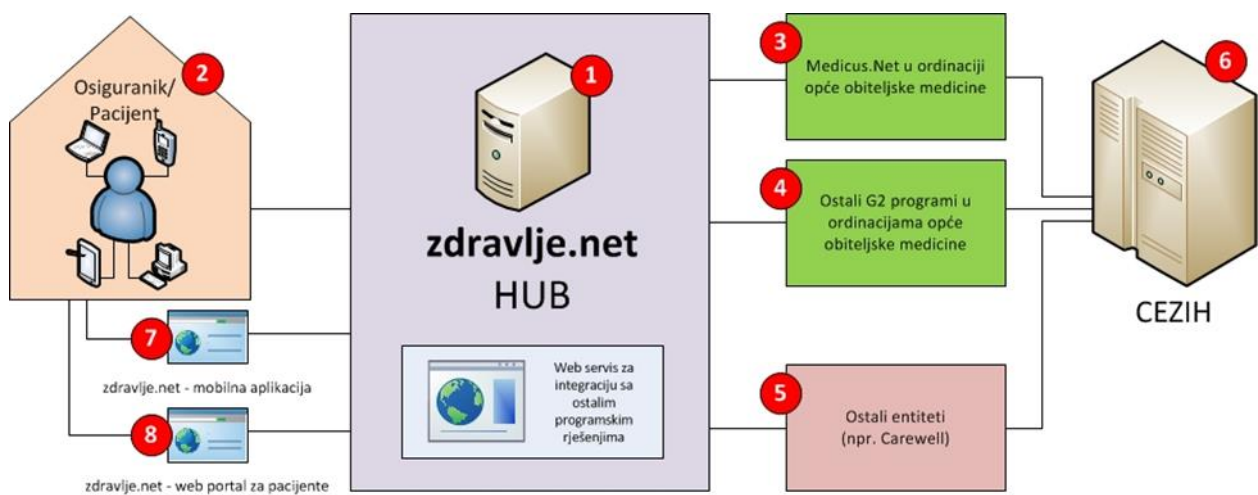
2
Osiguranik/ Pacijent

1
zdravlje.net
HUB

Web servis za integraciju sa ostalim programskim rješenjima

3
Medicus.Net u ordinaciji opće obiteljske medicine

4
Ostali G2 programi u ordinacijama opće obiteljske medicine

5
Ostali entiteti (npr. Carewell)

6
CEZIH

7
zdravlje.net - mobilna aplikacija

8
zdravlje.net - web portal za pacijente